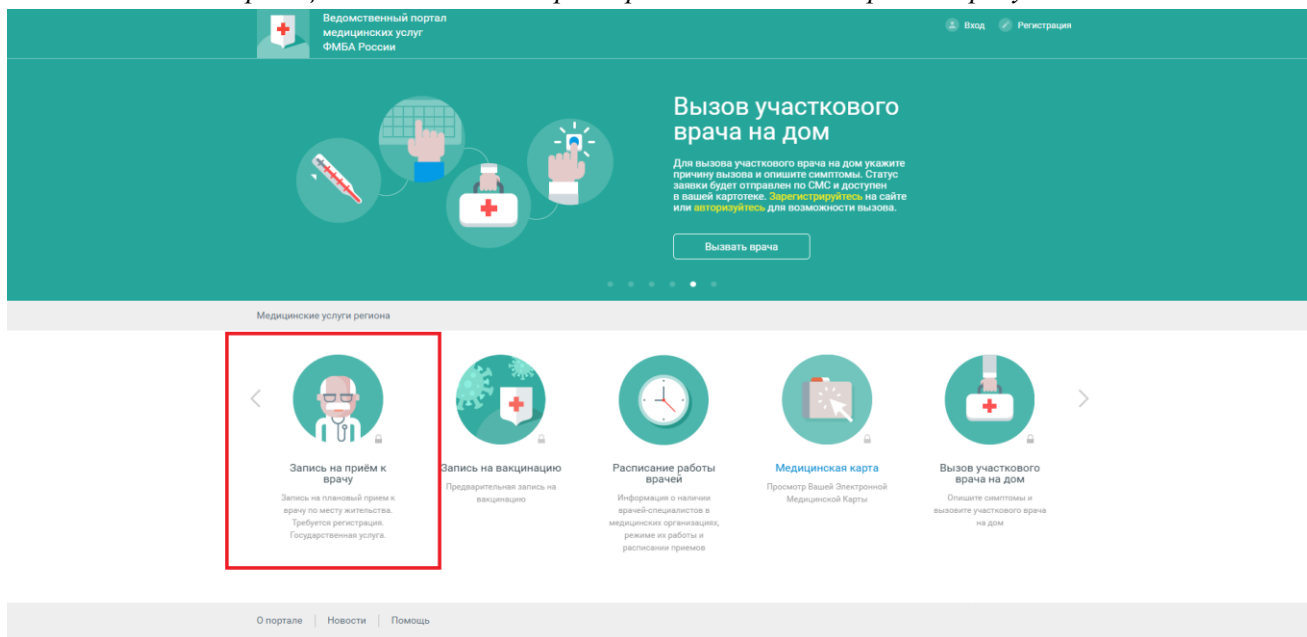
Ведомственный портал медицинских услуг ФМБА России

Вход Регистрация

Вызов участкового врача на дом

Для вызова участкового врача на дом укажите причину вызова и опишите симптомы. Статус заявки будет отправлен по СМС и доступен в вашей картотеке. Зарегистрируйтесь на сайте или авторизуйтесь для возможности вызова.

Вызвать врача

Медицинские услуги региона

Запись на приём к врачу
Запись на плановый прием к врачу по месту жительства. Требуется регистрация. Государственная услуга.

Запись на вакцинацию
Предварительная запись на вакцинацию

Расписание работы врачей
Информация о наличии врачей-специалистов в медицинских организациях, режиме их работы и расписание приемов

Медицинская карта
Просмотр Вашей Электронной Медицинской Карты

Вызов участкового врача на дом
Опишите симптомы и вызовите участкового врача на дом

О портале | Новости | Помощь